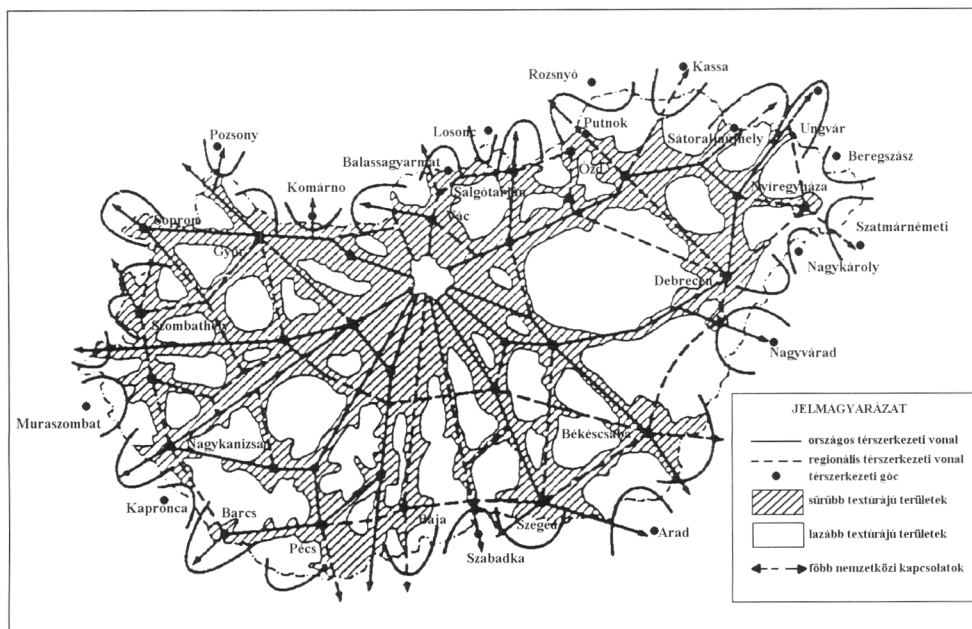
Rozsnyó
Kassa
Putnok
Losonc
Sátoraljaújhely
Ungvár
Pozsony
Beregszász
Balassagyarmat
Ózd
Salgótarján
Komárno
Nyíregyháza
Vác
Sopron
Szatmárnémeti
Győr
Nagykároly
Debrecen
Szombathely
Nagyvárad
Muraszombat
Nagykanizsa
Békéscsaba
Kapronca
Barcs
Baja
Szeged
Arad
Pécs
Szabadka

JELMAGYARÁZAT
országos térszerkezeti vonal
regionális térszerkezeti vonal
térszerkezeti góc
sűrűbb textúrájú területek
lazább textúrájú területek
főbb nemzetközi kapcsolatok